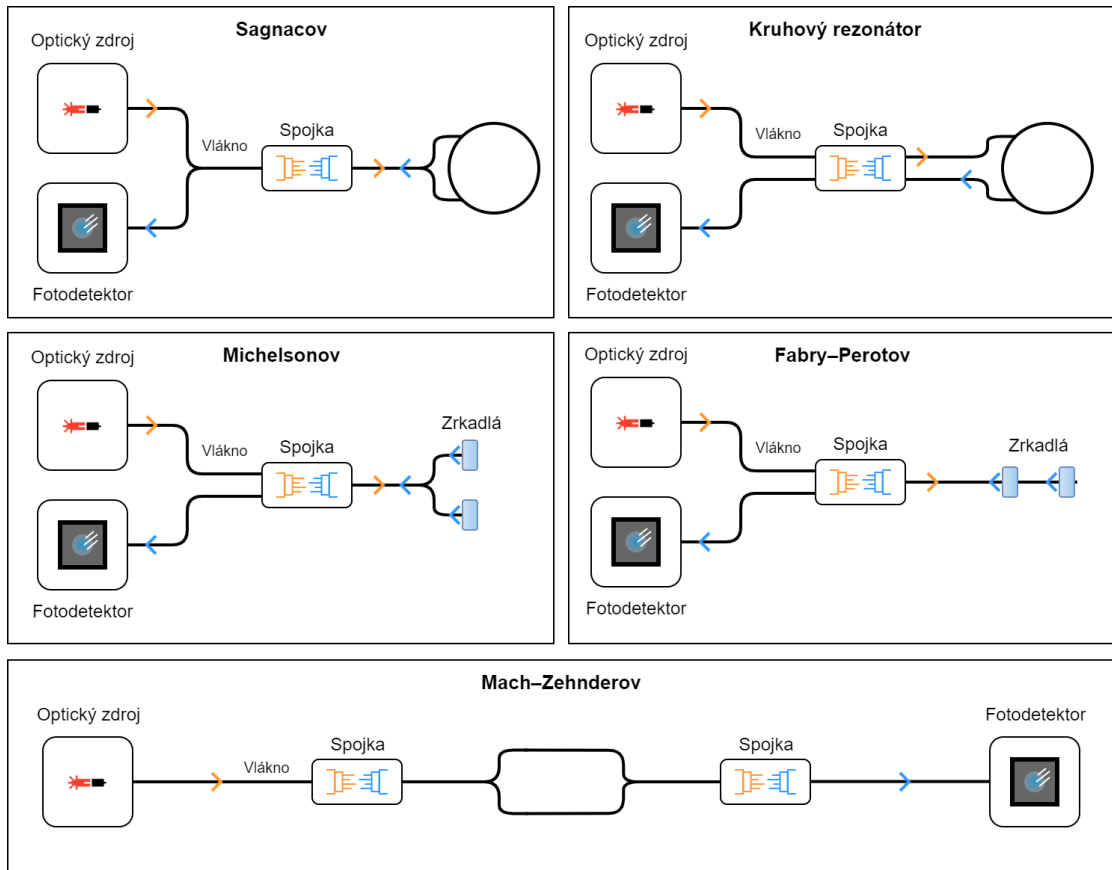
Sagnacov

Optický zdroj

Vlákno

Spojka

Fotodetektor

Kruhový rezonátor

Optický zdroj

Vlákno

Spojka

Fotodetektor

Michelsonov

Optický zdroj

Vlákno

Spojka

Zrkadlá

Fotodetektor

Fabry–Perotov

Optický zdroj

Vlákno

Spojka

Zrkadlá

Fotodetektor

Mach–Zehnderov

Optický zdroj

Vlákno

Spojka

Spojka

Fotodetektor